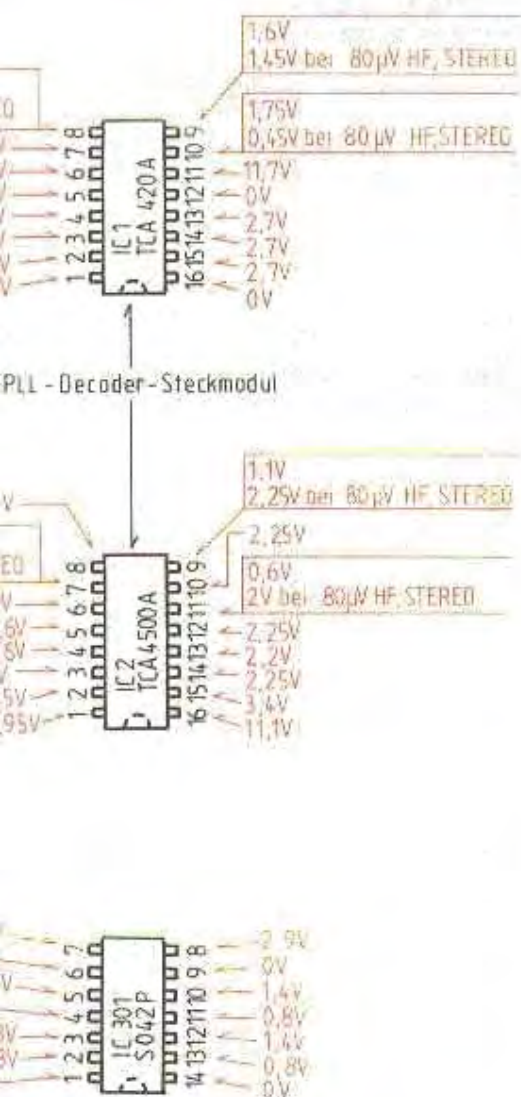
1,6V
1,45V bei 80µV HF, STEREO

1,75V
0,45V bei 80µV HF, STEREO

ED

V
V
V
V
V
V

1 2 3 4 5 6 7 8
IC 1
TCA 420A
16 15 14 13 12 11 10 9

11,7V
0V
2,7V
2,7V
2,7V
0V

PLL - Decoder - Steckmodul

1,1V
2,25V bei 80µV HF, STEREO

V

2,25V

EO

0,6V
2V bei 80µV HF, STEREO

V
,6V
,6V
,5V
,95V

1 2 3 4 5 6 7 8
IC 2
TCA 4500A
16 15 14 13 12 11 10 9

2,25V
2,2V
2,25V
3,4V
11,1V

V
V
V
,8V
,8V

1 2 3 4 5 6 7
IC 301
S042P
14 13 12 11 10 9 8

2,9V
0V
1,4V
0,8V
1,4V
0,8V
0V